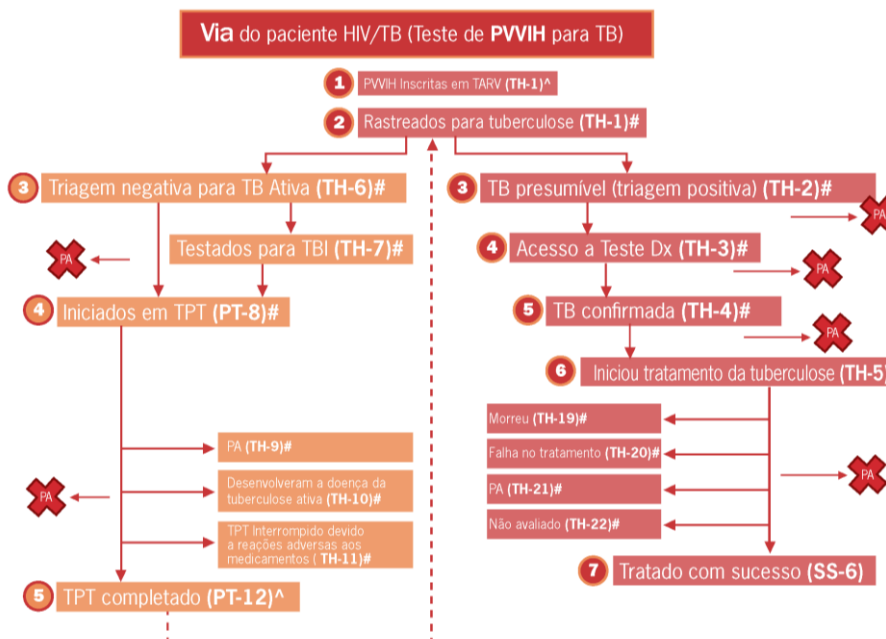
**Via** do paciente HIV/TB (Teste de **PVVIH** para TB)

1 PVVIH Inscritas em TARV **(TH-1)^**

2 Rastreados para tuberculose **(TH-1)#**

3 Triagem negativa para TB Ativa **(TH-6)#**

PA

Testados para TBI **(TH-7)#**

4 Iniciados em TPT **(PT-8)#**

PA **(TH-9)#**

PA

Desenvolveram a doença da tuberculose ativa **(TH-10)#**

TPT Interrompido devido a reações adversas aos medicamentos ( **TH-11)#**

5 TPT completado **(PT-12)^**

3 TB presumível (triagem positiva) **(TH-2)#**

PA

4 Acesso a Teste Dx **(TH-3)#**

PA

5 TB confirmada **(TH-4)#**

PA

6 Iniciou tratamento da tuberculose **(TH-5)**

Morreu **(TH-19)#**

Falha no tratamento **(TH-20)#**

PA **(TH-21)#**

PA

Não avaliado **(TH-22)#**

7 Tratado com sucesso **(SS-6)**